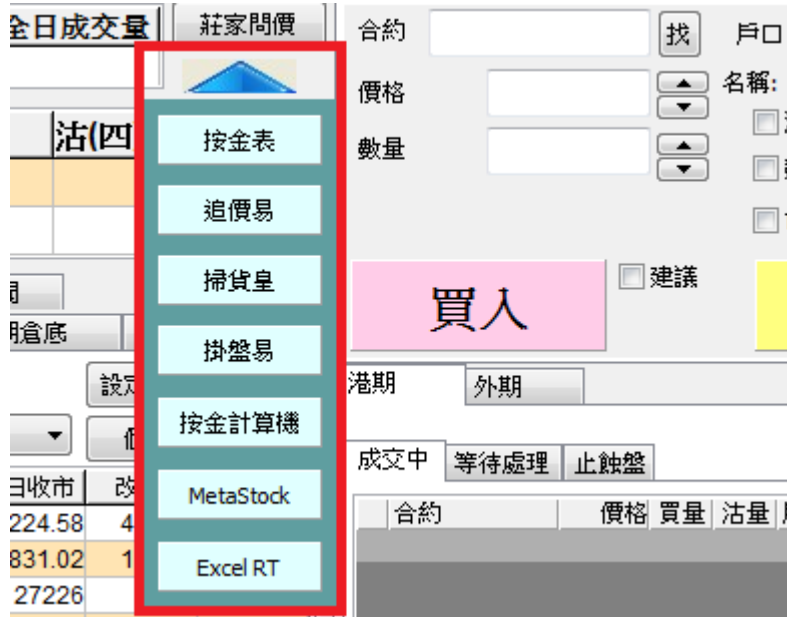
全日成交量
莊家問價
按金表
追價易
掃貨皇
掛盤易
按金計算機
MetaStock
Excel RT
沽(四
期倉底
設
日收市
改
224.58
4
831.02
1
27226
合約
找
戶口
價格
名稱:
數量
買入
建議
港期
外期
成交中
等待處理
止蝕盤
合約
價格
買量
沽量